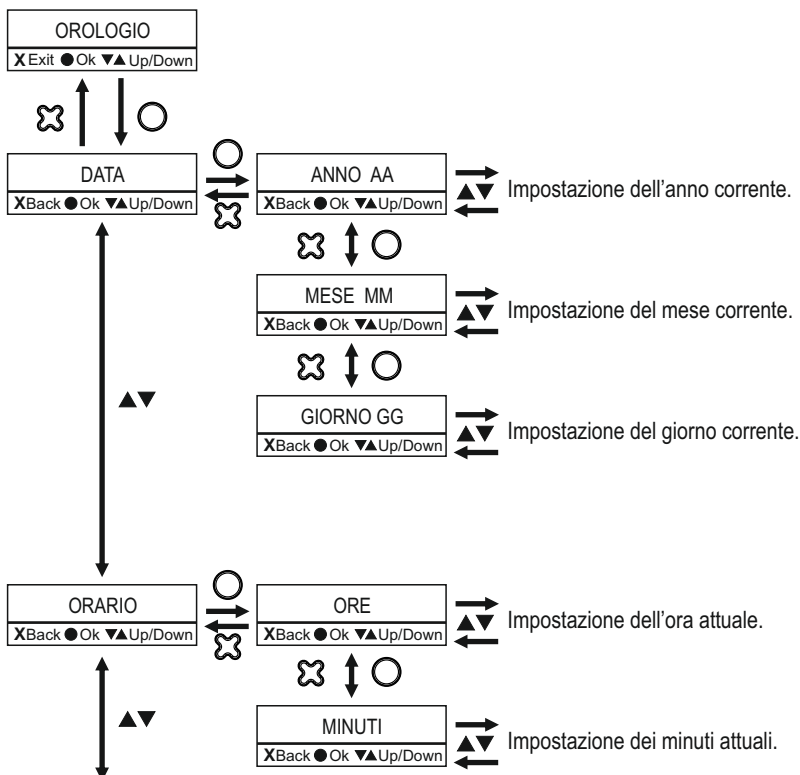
OROLOGIO
X Exit ● Ok ▼▲ Up/Down

DATA
X Back ● Ok ▼▲ Up/Down

ANNO AA
X Back ● Ok ▼▲ Up/Down

▲▼ Impostazione dell'anno corrente.

MESE MM
X Back ● Ok ▼▲ Up/Down

▲▼ Impostazione del mese corrente.

▲▼

GIORNO GG
X Back ● Ok ▼▲ Up/Down

▲▼ Impostazione del giorno corrente.

ORARIO
X Back ● Ok ▼▲ Up/Down

ORE
X Back ● Ok ▼▲ Up/Down

▲▼ Impostazione dell'ora attuale.

▲▼

MINUTI
X Back ● Ok ▼▲ Up/Down

▲▼ Impostazione dei minuti attuali.